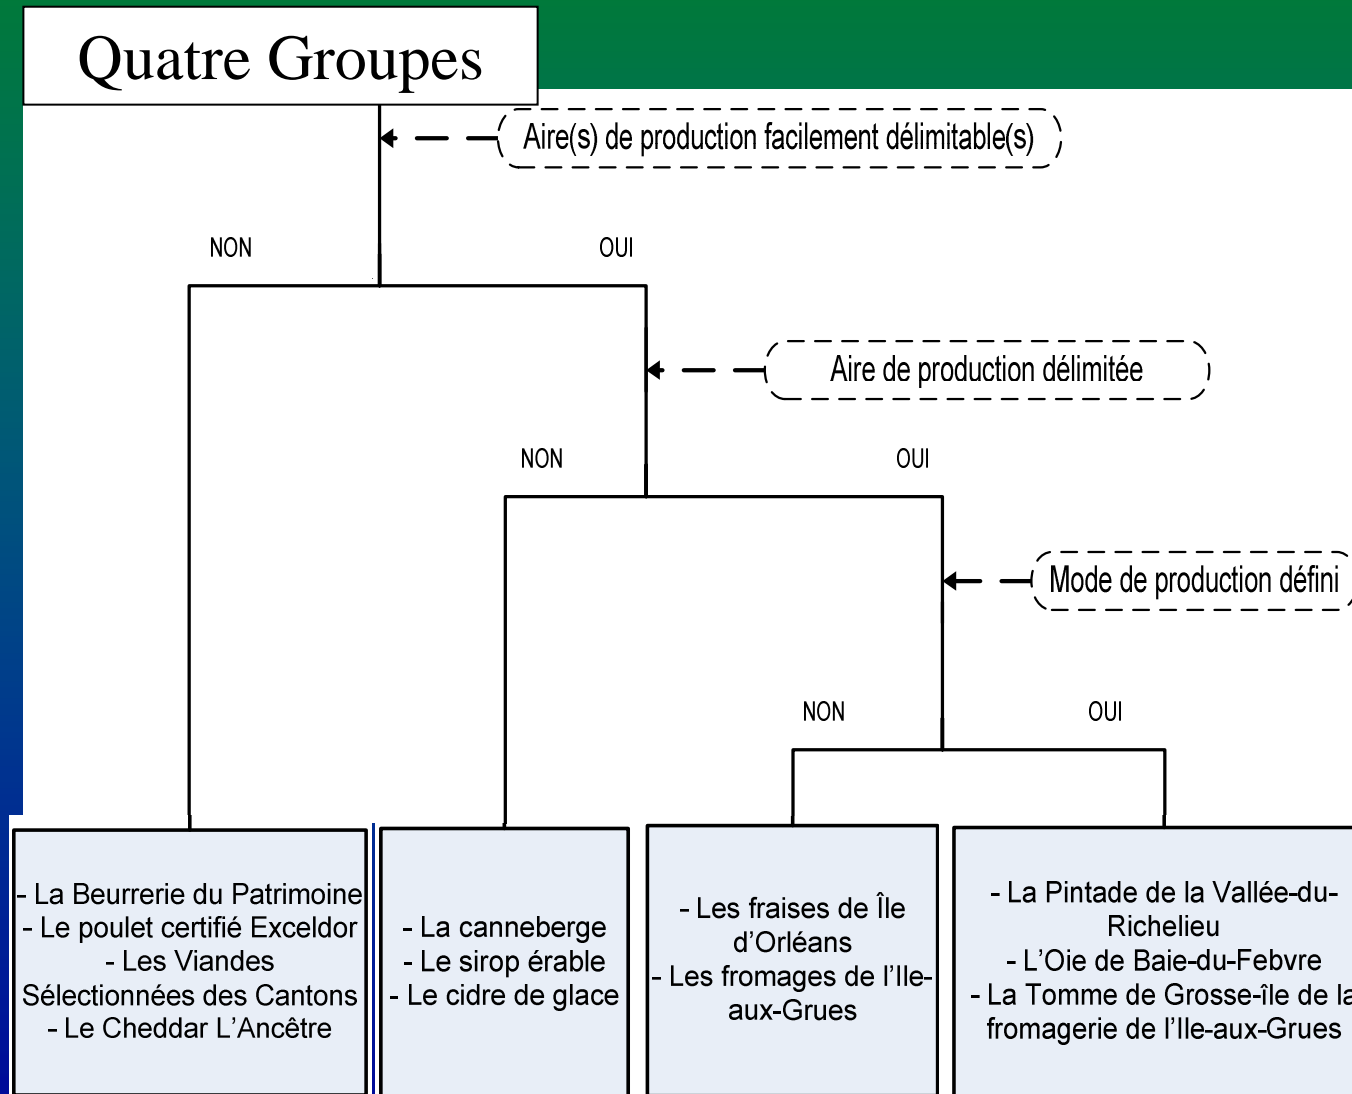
Quatre Groupes

Aire(s) de production facilement délimitable(s)

NON

OUI

Aire de production délimitée

NON

OUI

Mode de production défini

NON

OUI

- La Beurrerie du Patrimoine
- Le poulet certifié Exceldor
- Les Viandes Sélectionnées des Cantons
- Le Cheddar L'Ancêtre

- La canneberge
- Le sirop érable
- Le cidre de glace

- Les fraises de Île d'Orléans
- Les fromages de l'Ile-aux-Grues

- La Pintade de la Vallée-du-Richelieu
- L'Oie de Baie-du-Febvre
- La Tomme de Grosse-île de la fromagerie de l'Ile-aux-Grues